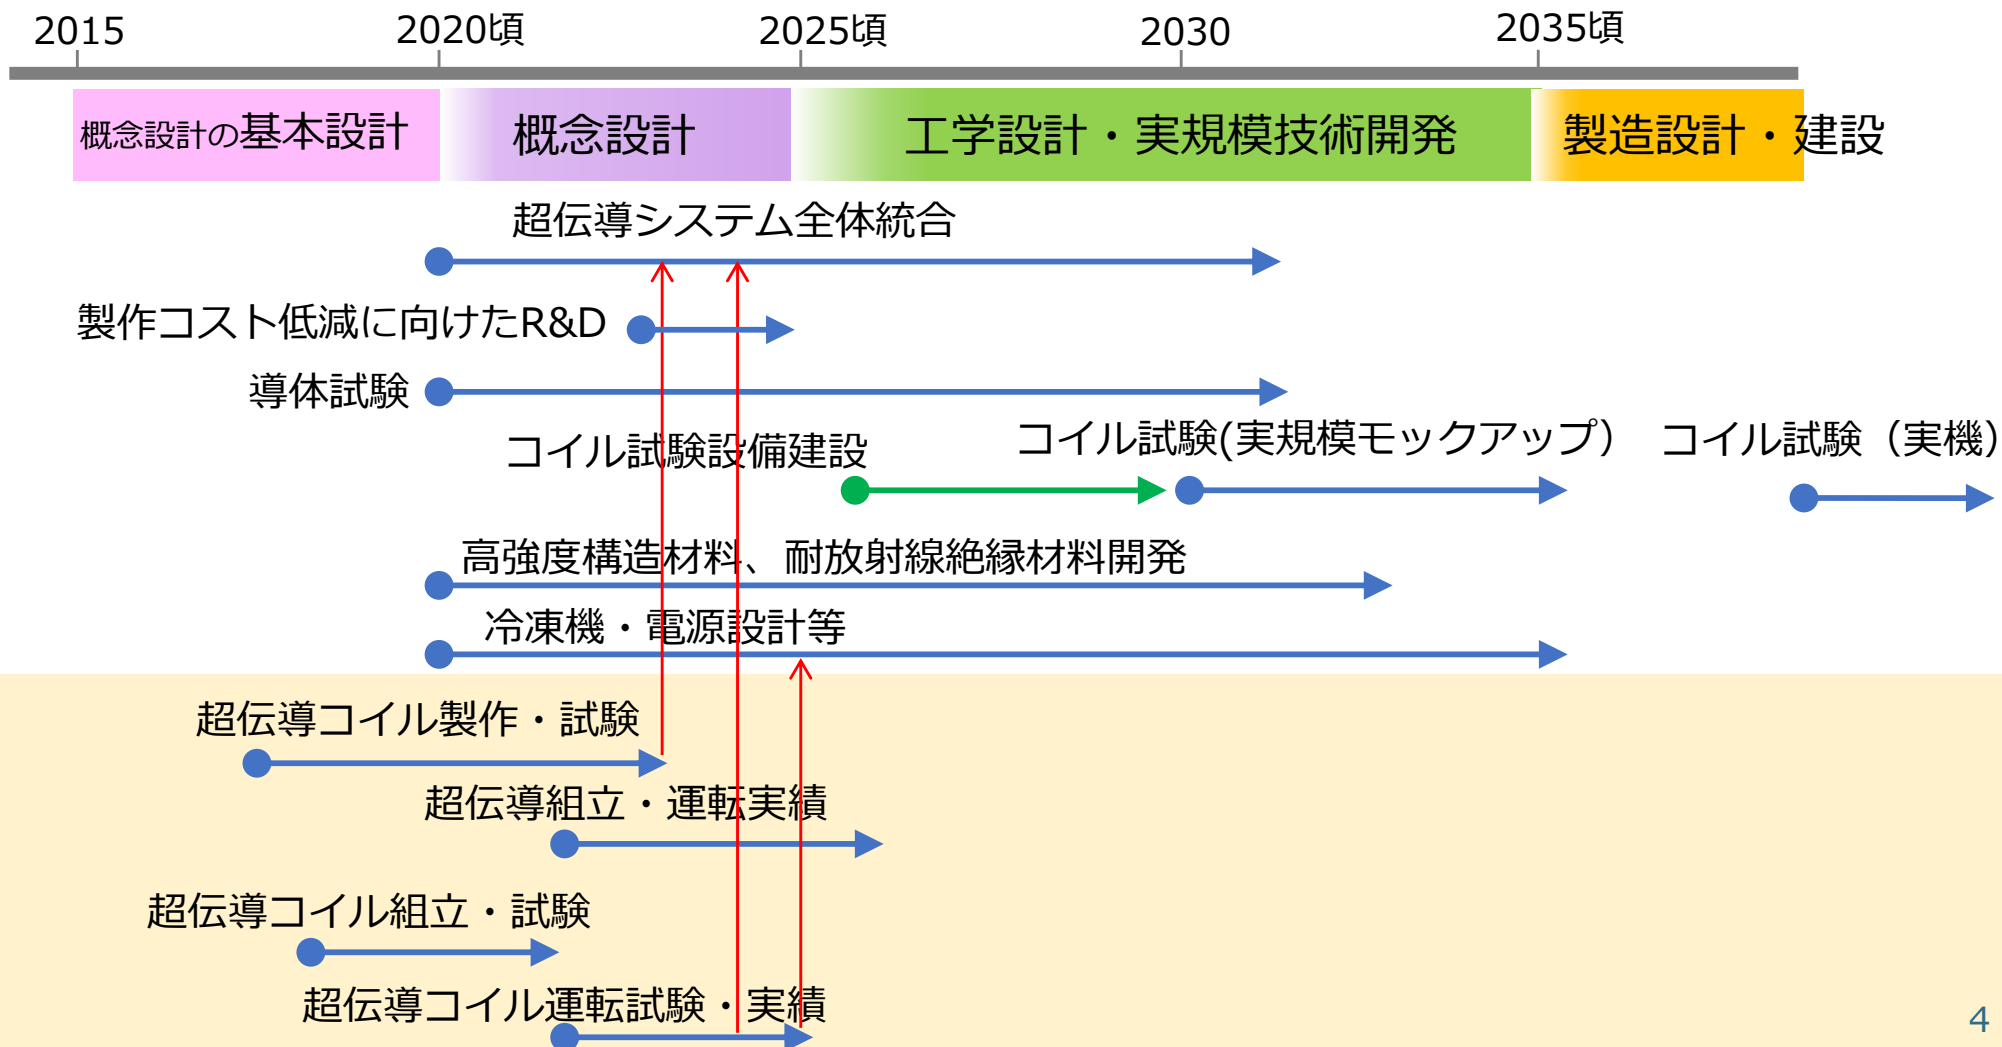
2015 2020頃 2025頃 2030 2035頃

概念設計の基本設計 概念設計 工学設計・実規模技術開発 製造設計・建設

超伝導システム全体統合

製作コスト低減に向けたR&D

導体試験

コイル試験設備建設

コイル試験(実規模モックアップ)

コイル試験（実機)

高強度構造材料、耐放射線絶縁材料開発

冷凍機・電源設計等

超伝導コイル製作・試験

超伝導組立・運転実績

超伝導コイル組立・試験

超伝導コイル運転試験・実績

4